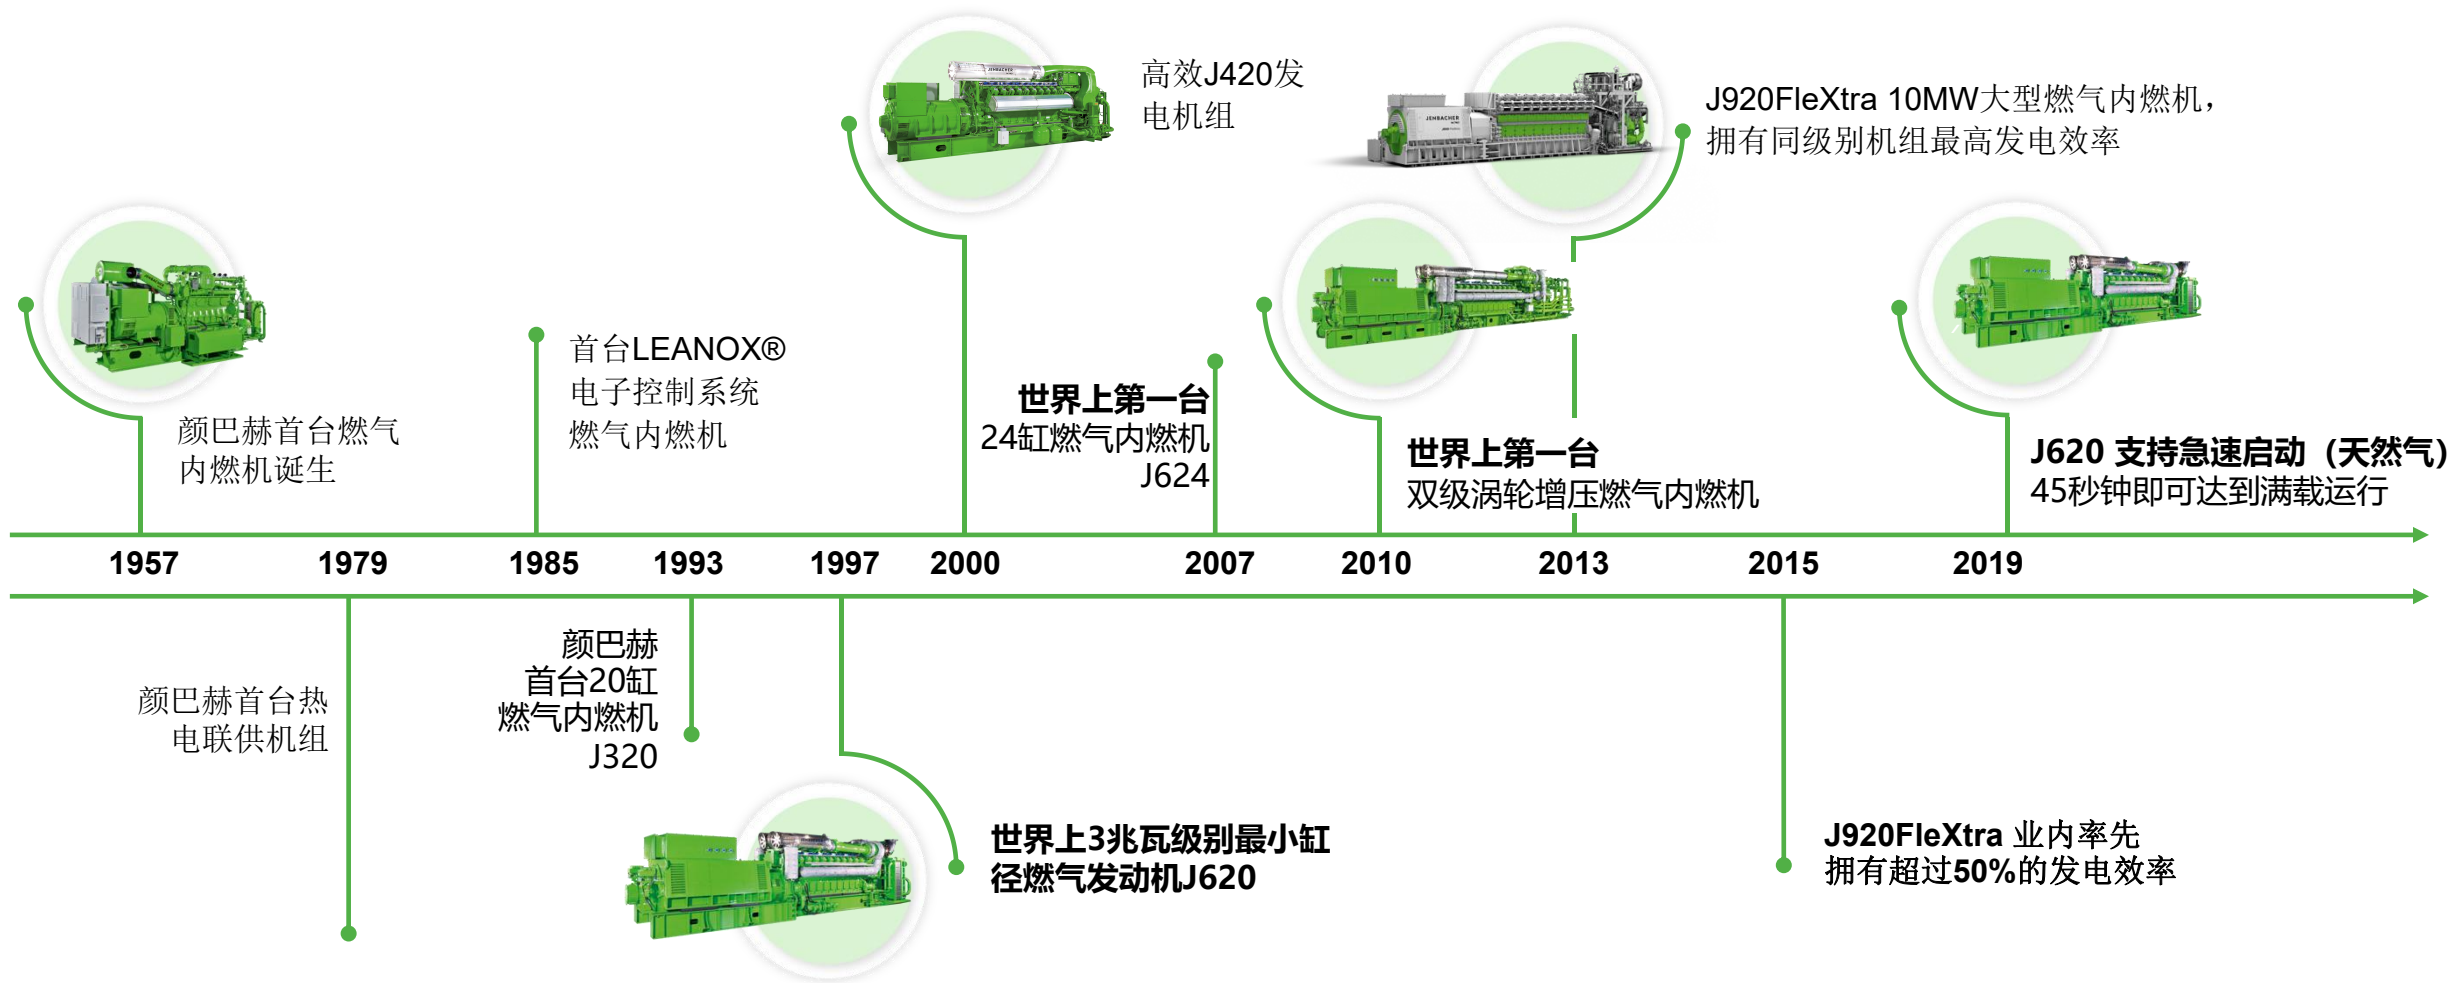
高效J420发电机组

J920FleXtra 10MW大型燃气内燃机，拥有同级别机组最高发电效率

颜巴赫首台燃气内燃机诞生

首台LEANOX®电子控制系统燃气内燃机

世界上第一台
24缸燃气内燃机
J624

世界上第一台
双级涡轮增压燃气内燃机

J620 支持急速启动（天然气）
45秒钟即可达到满载运行

1957 1979 1985 1993 1997 2000 2007 2010 2013 2015 2019

颜巴赫首台热电联供机组

颜巴赫
首台20缸
燃气内燃机
J320

世界上3兆瓦级别最小缸径燃气发动机J620

J920FleXtra 业内率先
拥有超过50%的发电效率